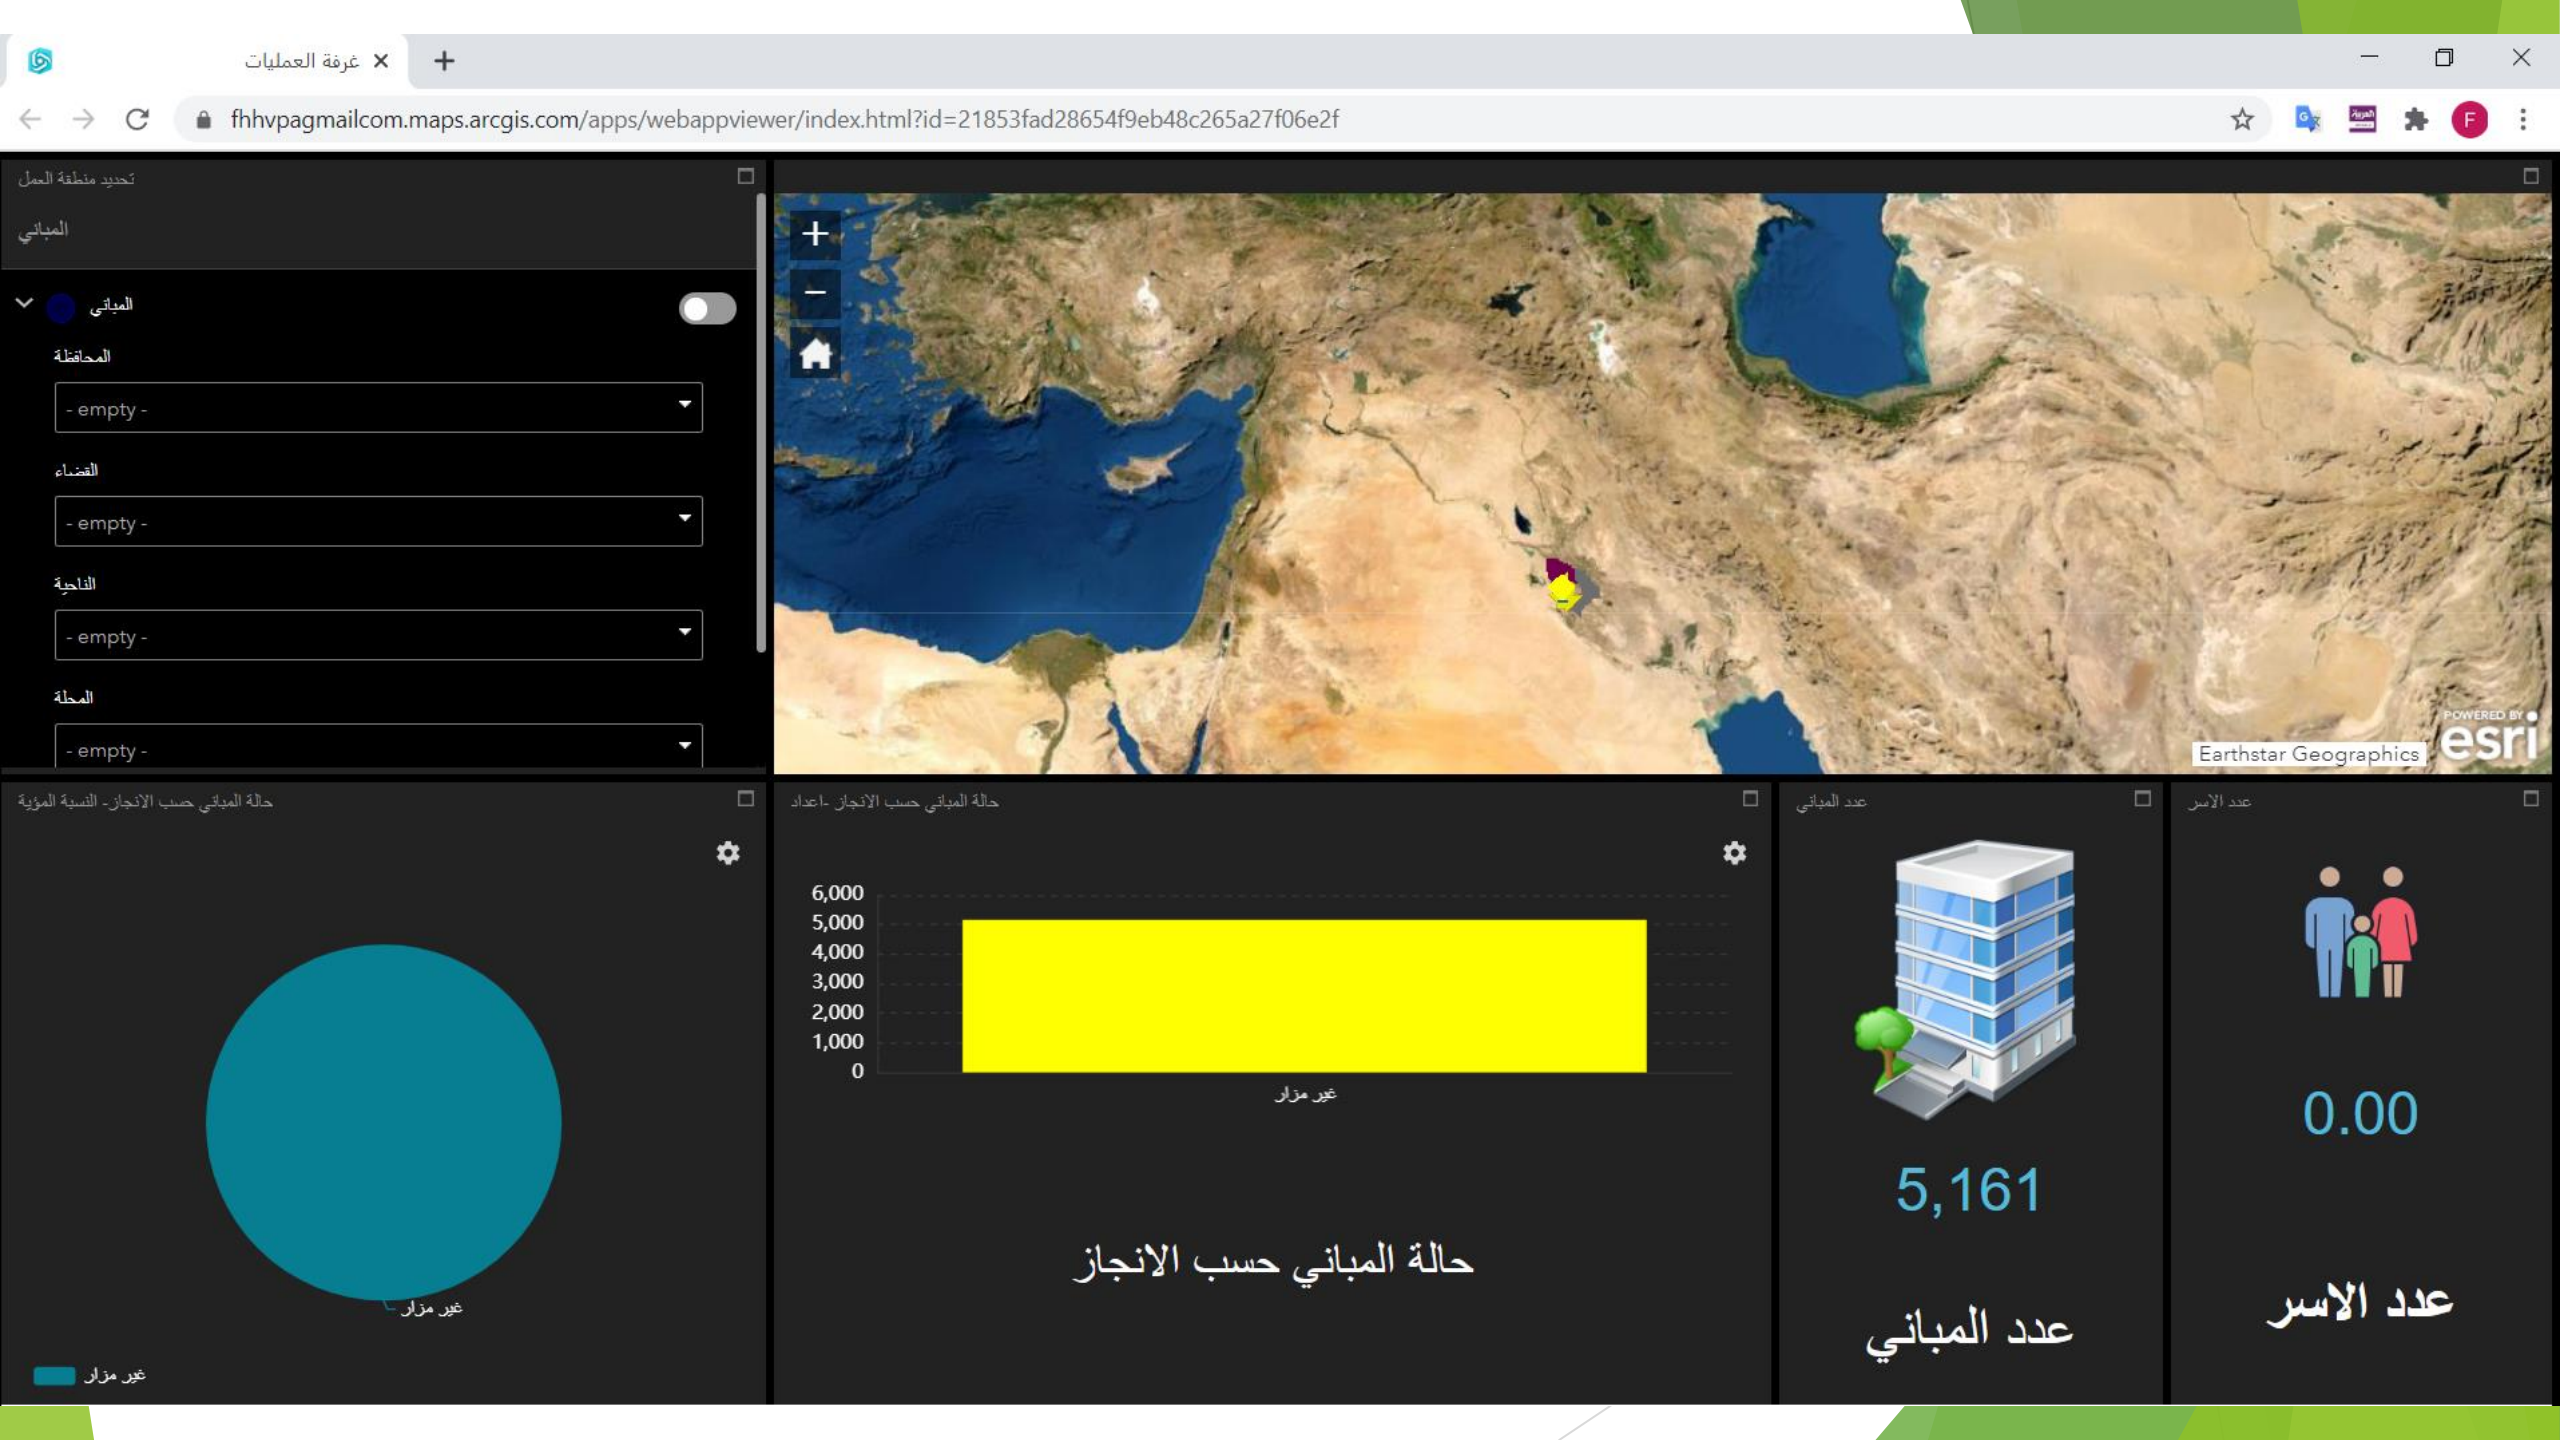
غرفة العمليات

fhhvpagmailcom.maps.arcgis.com/apps/webappviewer/index.html?id=21853fad28654f9eb48c265a27f06e2f

تحديد منطقة العمل

المباني

المباني

المحافظة

- empty -

القضاء

- empty -

الناحية

- empty -

المحلة

- empty -

POWERED BY esri

Earthstar Geographics

حالة المباني حسب الانجاز - النسبة المؤية

غير مزار

غير مزار

حالة المباني حسب الانجاز - اعداد

| 6,000 |
|---|
| 5,000 |
| 4,000 |
| 3,000 |
| 2,000 |
| 1,000 |
| 0 |

غير مزار

حالة المباني حسب الانجاز

عدد المباني

5,161

عدد المباني

عدد الاسر

0.00

عدد الاسر